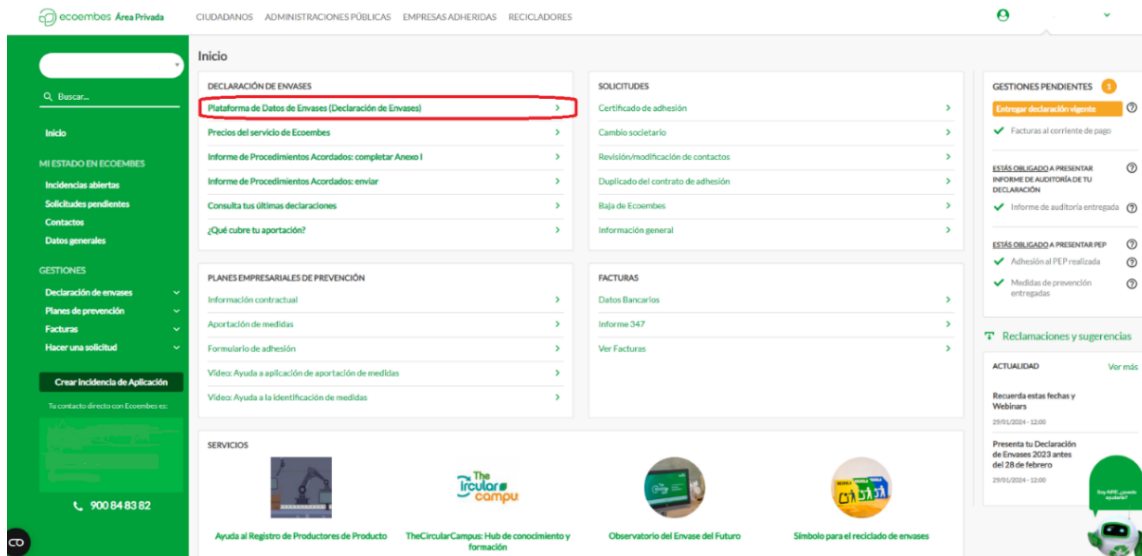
ecoembes Área Privada CIUDADANOS ADMINISTRACIONES PÚBLICAS EMPRESAS ADHERIDAS RECICLADORES

Q Buscar...

Inicio

MI ESTADO EN ECOEMBES
Incidencias abiertas
Solicitudes pendientes
Contactos
Datos generales

GESTIONES
Declaración de envases
Planes de prevención
Facturas
Hacer una solicitud

Crear Incidencia de Aplicación

Tu contacto directo con Ecoembes es:

900 84 83 82

Inicio

DECLARACIÓN DE ENVASES
Plataforma de Datos de Envases (Declaración de Envases)
Precios del servicio de Ecoembes
Informe de Procedimientos Acordados: completar Anexo I
Informe de Procedimientos Acordados: enviar
Consulta tus últimas declaraciones
¿Qué cubre tu aportación?

SOLICITUDES
Certificado de adhesión
Cambio societario
Revisión/modificación de contactos
Duplicado del contrato de adhesión
Baja de Ecoembes
Información general

PLANES EMPRESARIALES DE PREVENCIÓN
Información contractual
Aportación de medidas
Formulario de adhesión
Video: Ayuda a aplicación de aportación de medidas
Video: Ayuda a la identificación de medidas

FACTURAS
Datos Bancarios
Informe 347
Ver Facturas

SERVICIOS
Ayuda al Registro de Productores de Producto
The Circular Campus
TheCircularCampus: Hub de conocimiento y formación
Observatorio del Envase del Futuro
Símbolo para el reciclado de envases

GESTIONES PENDIENTES 1
Entregar declaración vigente
Facturas al corriente de pago
ESTÁS OBLIGADO A PRESENTAR INFORME DE AUDITORÍA DE TU DECLARACIÓN
Informe de auditoría entregada
ESTÁS OBLIGADO A PRESENTAR PEP
Adhesión al PEP realizada
Medidas de prevención entregadas

Reclamaciones y sugerencias

ACTUALIDAD Ver más
Recuerda estas fechas y Webinars
29/01/2024 - 12:00
Presenta tu Declaración de Envases 2023 antes del 28 de febrero
29/01/2024 - 12:00

Soy ARIE ¿puedo ayudarte?